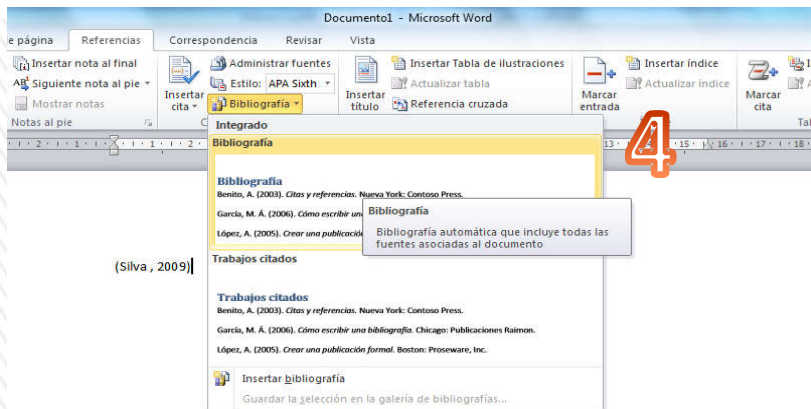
Documento1 - Microsoft Word

e página | Referencias | Correspondencia | Revisar | Vista

Insertar nota al final
Siguiente nota al pie
Mostrar notas
Notas al pie

Insertar cita
Administrar fuentes
Estilo: APA Sixth
Bibliografía

Insertar título
Insertar Tabla de ilustraciones
Actualizar tabla
Referencia cruzada

Marcar entrada
Insertar índice
Actualizar índice

Marcar cita

4

Integrado
Bibliografía

Bibliografía
Benito, A. (2003). Citas y referencias. Nueva York: Contoso Press.
García, M. Á. (2006). Cómo escribir una
López, A. (2005). Crear una publicación

Bibliografía
Bibliografía automática que incluye todas las fuentes asociadas al documento

(Silva , 2009)

Trabajos citados

Trabajos citados
Benito, A. (2003). Citas y referencias. Nueva York: Contoso Press.
García, M. Á. (2006). Cómo escribir una bibliografía. Chicago: Publicaciones Raimon.
López, A. (2005). Crear una publicación formal. Boston: Proseware, Inc.

Insertar bibliografía
Guardar la selección en la galería de bibliografías...